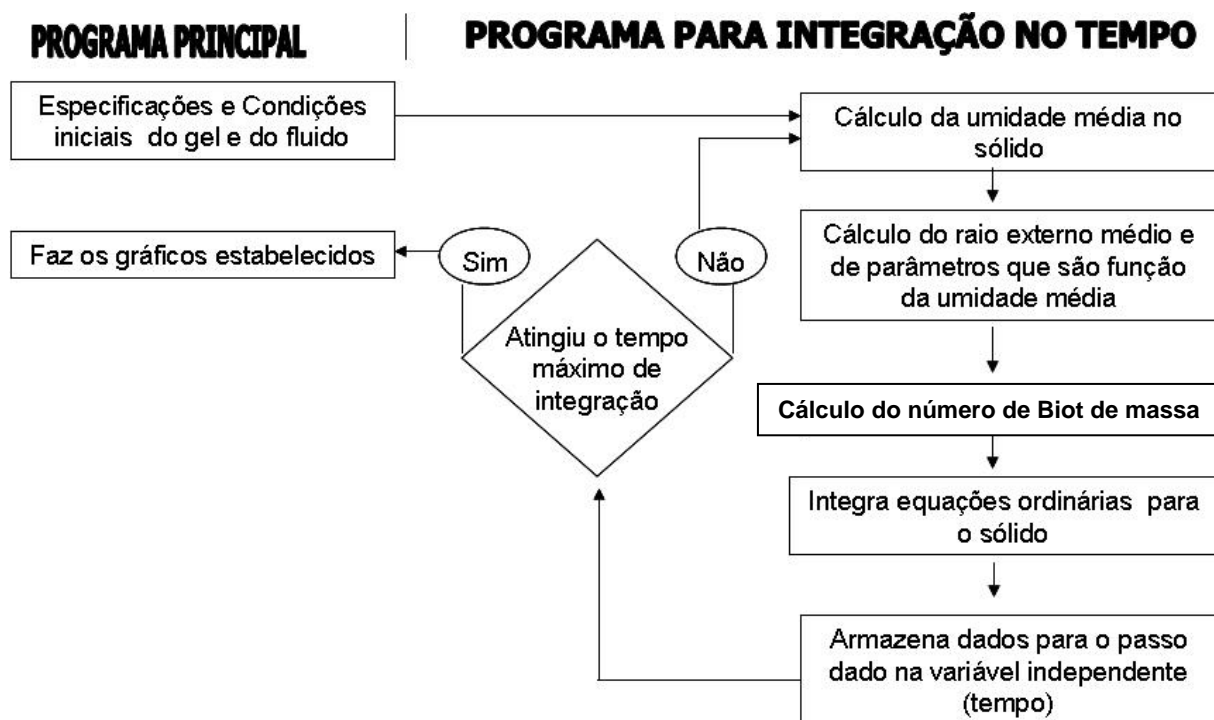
PROGRAMA PRINCIPAL

PROGRAMA PARA INTEGRAÇÃO NO TEMPO

Especificações e Condições iniciais do gel e do fluido

Cálculo da umidade média no sólido

Faz os gráficos estabelecidos

Sim

Não

Atingiu o tempo máximo de integração

Cálculo do raio externo médio e de parâmetros que são função da umidade média

Cálculo do número de Biot de massa

Integra equações ordinárias para o sólido

Armazena dados para o passo dado na variável independente (tempo)